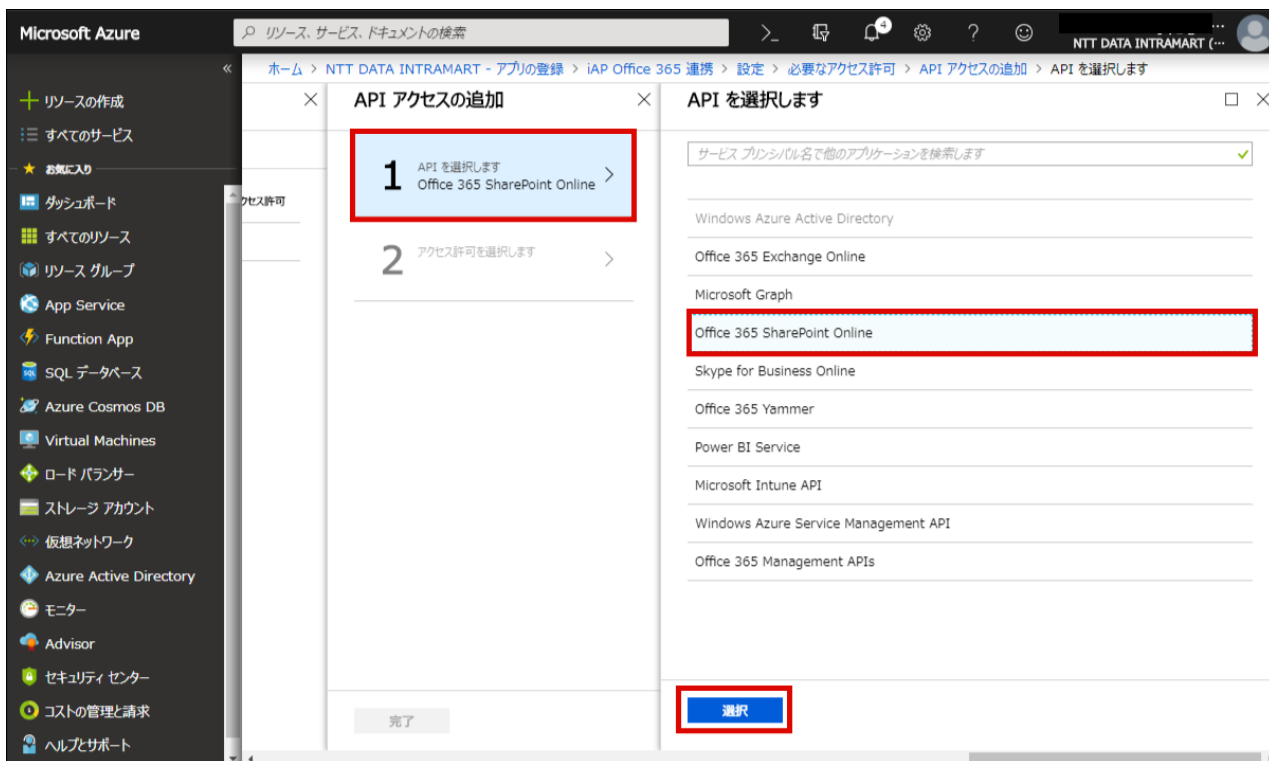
Microsoft Azure

リソース、サービス、ドキュメントの検索

4

NTT DATA INTRAMART (···

«

ホーム > NTT DATA INTRAMART - アプリの登録 > iAP Office 365 連携 > 設定 > 必要なアクセス許可 > API アクセスの追加 > API を選択します

+ リソースの作成

すべてのサービス

★ お気に入り

ダッシュボード

すべてのリソース

リソース グループ

App Service

Function App

SQL データベース

Azure Cosmos DB

Virtual Machines

ロード バランサー

ストレージ アカウント

仮想ネットワーク

Azure Active Directory

モニター

Advisor

セキュリティ センター

コストの管理と請求

ヘルプとサポート

クセス許可

API アクセスの追加

1 API を選択します
Office 365 SharePoint Online

2 アクセス許可を選択します

完了

API を選択します

サービス プリンシパル名で他のアプリケーションを検索します

Windows Azure Active Directory

Office 365 Exchange Online

Microsoft Graph

Office 365 SharePoint Online

Skype for Business Online

Office 365 Yammer

Power BI Service

Microsoft Intune API

Windows Azure Service Management API

Office 365 Management APIs

選択